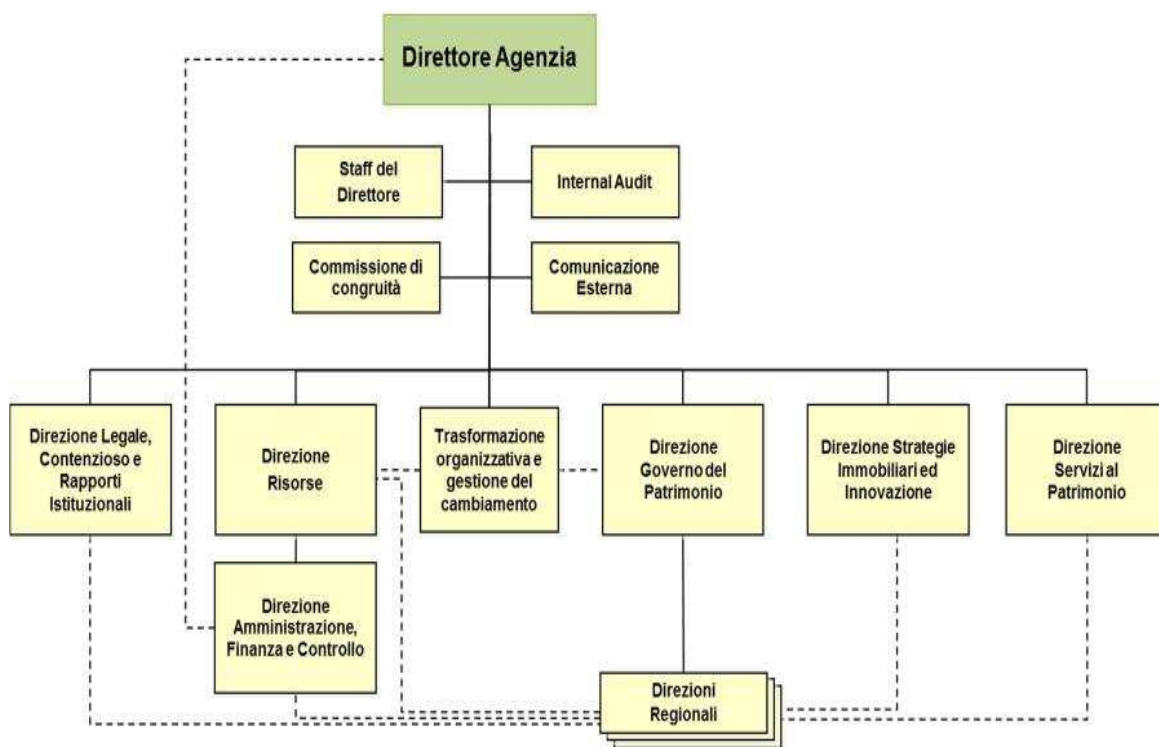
Direttore Agenzia

Staff del Direttore

Internal Audit

Commissione di congruità

Comunicazione Esterna

Direzione Legale, Contenzioso e Rapporti Istituzionali

Direzione Risorse

Trasformazione organizzativa e gestione del cambiamento

Direzione Governo del Patrimonio

Direzione Strategie Immobiliari ed Innovazione

Direzione Servizi al Patrimonio

Direzione Amministrazione, Finanza e Controllo

Direzioni Regionali